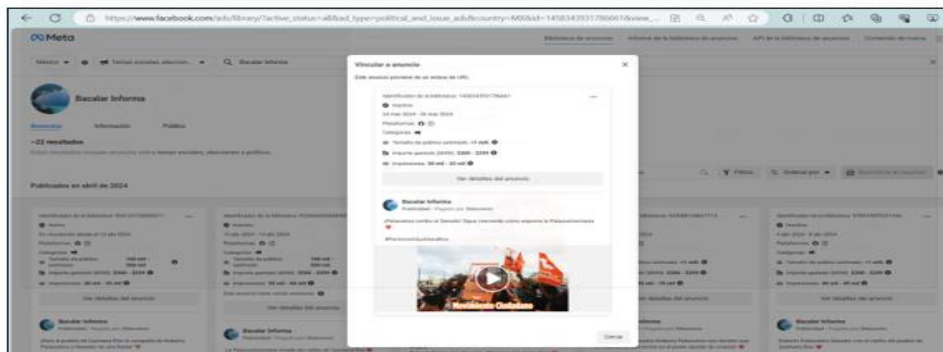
https://www.facebook.com/ads/library/?active_status=all&ad_type=political_and_issue_ads&country=MX&id=1458343931786661&view_...

Meta

Biblioteca de anuncios   Informe de la biblioteca de anuncios   API de la biblioteca de anuncios   Contenido de marca

México   Temas sociales, eleccion...   Bacalar Informa

Bacalar Informa

Anuncios   Información   Público

~22 resultados

Publicados en abril de 2024

Vincular a anuncio

Este anuncio proviene de un enlace de URL

Identificador de la biblioteca: 1458343931786661

Inactivo

04 mar 2024 - 26 mar 2024

Plataformas

Categorías

Tamaño de público estimado: >1 mill.

Importe gastado (MXN): $300 - $399

Impresiones: 30 mil - 35 mil

Ver detalles del anuncio

Bacalar Informa
Publicidad · Pagado por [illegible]

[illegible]

#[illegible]

Movimiento Ciudadano

Cerrar

Ver detalles del anuncio

Bacalar Informa
Publicidad · Pagado por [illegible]

Bacalar Informa
Publicidad · Pagado por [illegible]

Bacalar Informa
Publicidad · Pagado por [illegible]